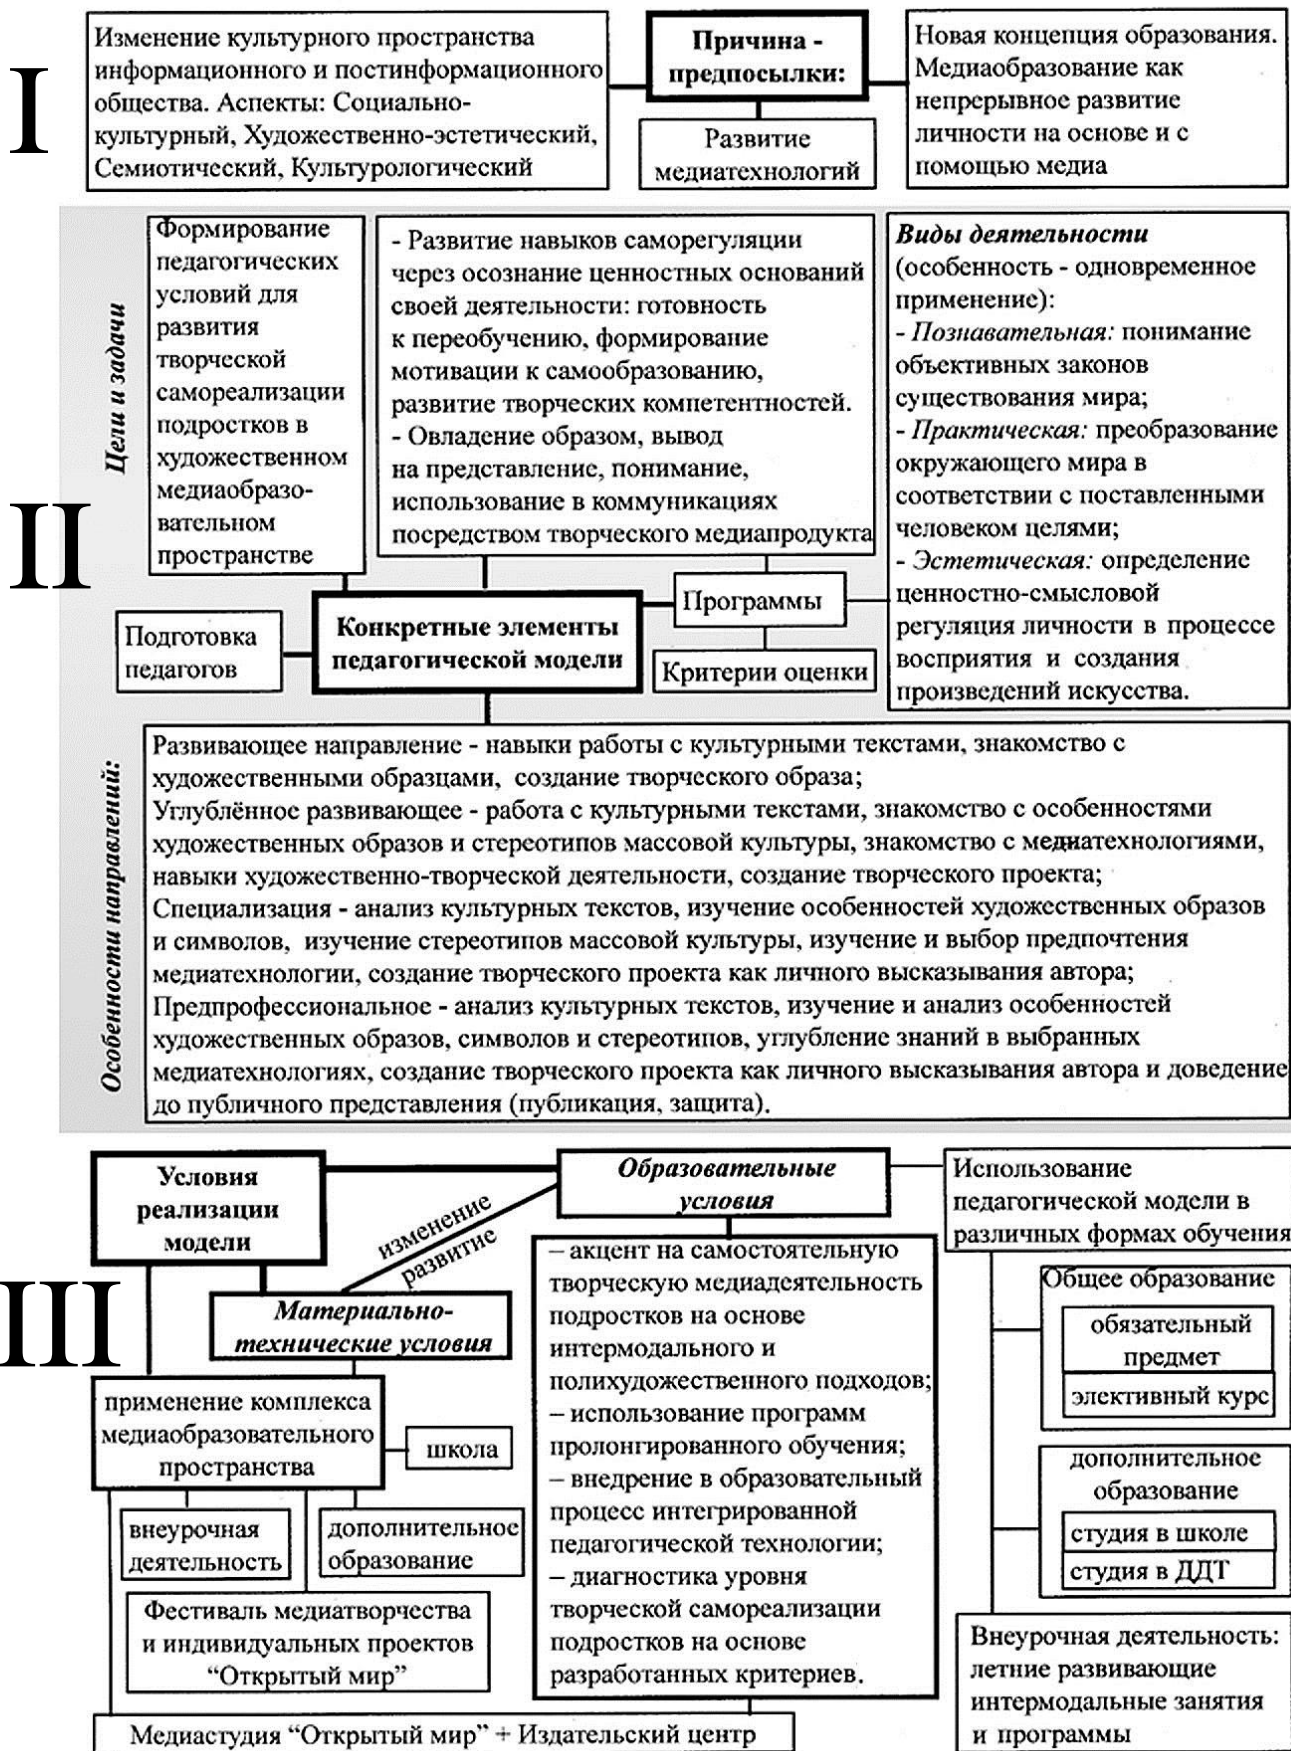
I

Изменение культурного пространства информационного и постинформационного общества. Аспекты: Социально-культурный, Художественно-эстетический, Семиотический, Культурологический

Причина - предпосылки:

Развитие медиатехнологий

Новая концепция образования. Медиаобразование как непрерывное развитие личности на основе и с помощью медиа

II

Цели и задачи

Формирование педагогических условий для развития творческой самореализации подростков в художественном медиаобразовательном пространстве

- Развитие навыков саморегуляции через осознание ценностных оснований своей деятельности: готовность к переобучению, формирование мотивации к самообразованию, развитие творческих компетентностей.
- Овладение образом, вывод на представление, понимание, использование в коммуникациях посредством творческого медиапродукта

Виды деятельности (особенность - одновременное применение):
- Познавательная: понимание объективных законов существования мира;
- Практическая: преобразование окружающего мира в соответствии с поставленными человеком целями;
- Эстетическая: определение ценностно-смысловой регуляция личности в процессе восприятия и создания произведений искусства.

Подготовка педагогов

Конкретные элементы педагогической модели

Программы

Критерии оценки

Особенности направлений:

Развивающее направление - навыки работы с культурными текстами, знакомство с художественными образцами, создание творческого образа;
Углублённое развивающее - работа с культурными текстами, знакомство с особенностями художественных образов и стереотипов массовой культуры, знакомство с медиатехнологиями, навыки художественно-творческой деятельности, создание творческого проекта;
Специализация - анализ культурных текстов, изучение особенностей художественных образов и символов, изучение стереотипов массовой культуры, изучение и выбор предпочтения медиатехнологии, создание творческого проекта как личного высказывания автора;
Предпрофессиональное - анализ культурных текстов, изучение и анализ особенностей художественных образов, символов и стереотипов, углубление знаний в выбранных медиатехнологиях, создание творческого проекта как личного высказывания автора и доведение до публичного представления (публикация, защита).

III

Условия реализации модели

изменение
развитие

Образовательные условия

Использование педагогической модели в различных формах обучения

Материально-технические условия

– акцент на самостоятельную творческую медиадеятельность подростков на основе интермодального и полихудожественного подходов;
– использование программ пролонгированного обучения;
– внедрение в образовательный процесс интегрированной педагогической технологии;
– диагностика уровня творческой самореализации подростков на основе разработанных критериев.

Общее образование

обязательный предмет

элективный курс

применение комплекса медиаобразовательного пространства

школа

внеурочная деятельность

дополнительное образование

дополнительное образование

студия в школе

студия в ДДТ

Фестиваль медиатворчества и индивидуальных проектов “Открытый мир”

Внеурочная деятельность: летние развивающие интермодальные занятия и программы

Медиастудия “Открытый мир” + Издательский центр